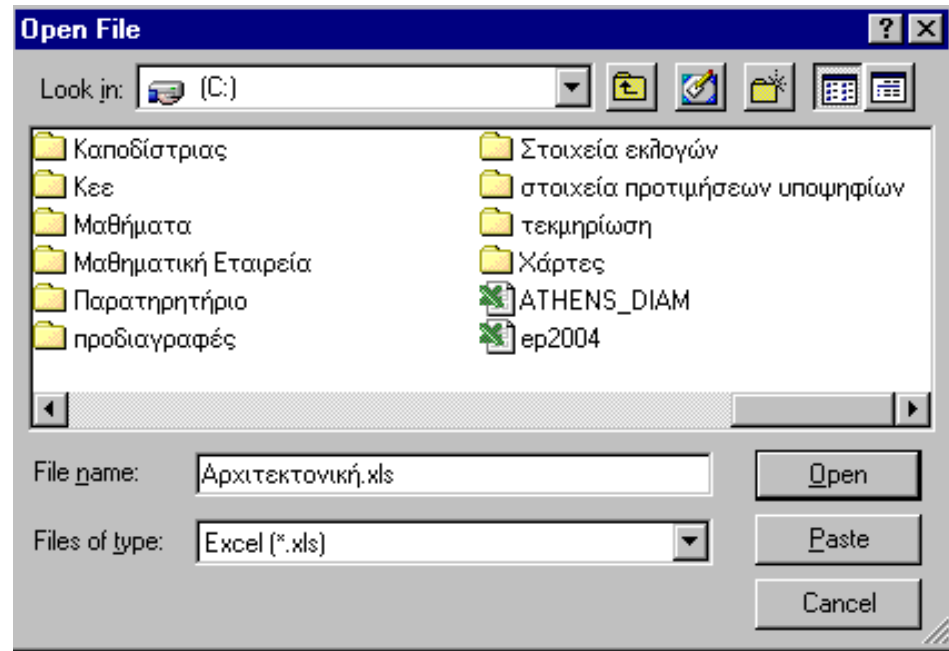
Open File

? X

Look in: (C:)

Καποδίστριας
Κεε
Μαθήματα
Μαθηματική Εταιρεία
Παρατηρητήριο
προδιαγραφές

Στοιχεία εκλογών
στοιχεία προτιμήσεων υποψηφίων
τεκμηρίωση
Χάρτες
ATHENS_DIAM
ep2004

File name: Αρχιτεκτονική.xls

Files of type: Excel (*.xls)

Open

Paste

Cancel